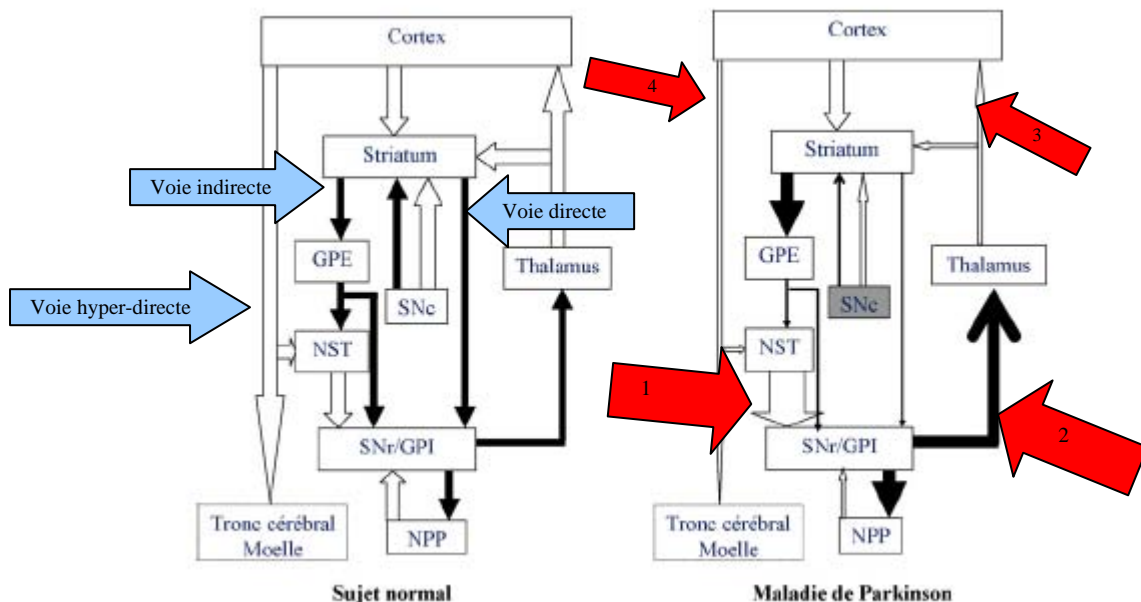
Cortex

Striatum

Voie indirecte

Voie directe

GPE

SNc

Thalamus

Voie hyper-directe

NST

SNr/GPI

Tronc cérébral
Moelle

NPP

Sujet normal

Cortex

4

3

Striatum

GPE

SNc

Thalamus

NST

1

SNr/GPI

2

Tronc cérébral
Moelle

NPP

Maladie de Parkinson